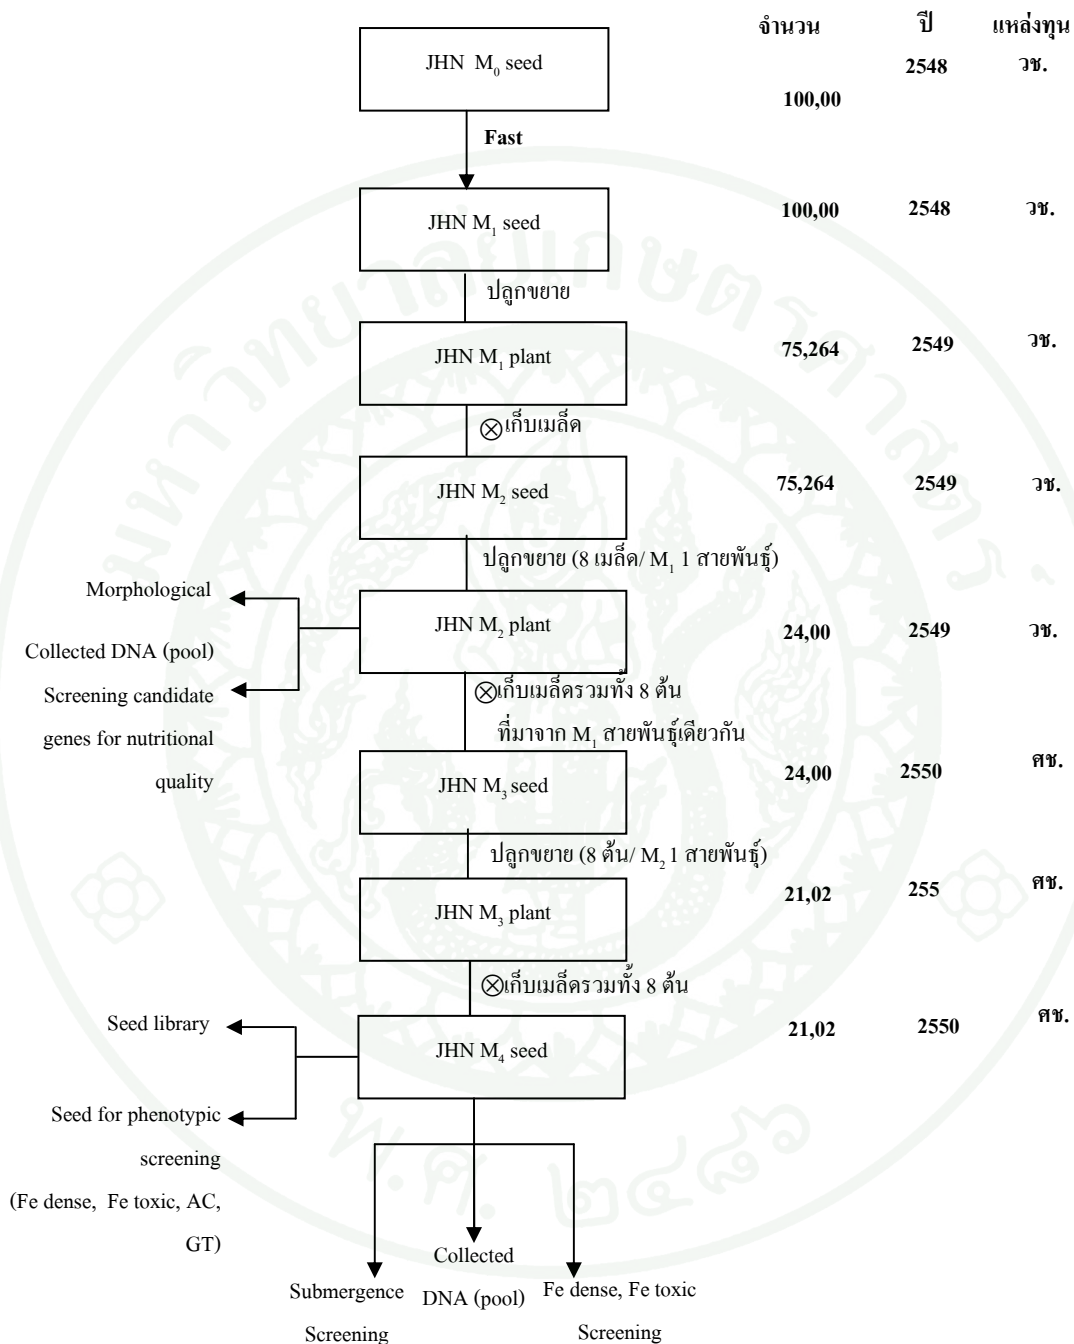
จำนวน ปี แหล่งทุน

JHN $M_0$ seed 2548 วช.

100,00

Fast

JHN $M_1$ seed 100,00 2548 วช.

ปลูกขยาย

JHN $M_1$ plant 75,264 2549 วช.

⊗เก็บเมล็ด

JHN $M_2$ seed 75,264 2549 วช.

ปลูกขยาย (8 เมล็ด/ $M_1$ 1 สายพันธุ์)

Morphological

Collected DNA (pool)

Screening candidate genes for nutritional quality

JHN $M_2$ plant 24,00 2549 วช.

⊗เก็บเมล็ดรวมทั้ง 8 ต้น ที่มาจาก $M_1$ สายพันธุ์เดียวกัน

JHN $M_3$ seed 24,00 2550 ศช.

ปลูกขยาย (8 ต้น/ $M_2$ 1 สายพันธุ์)

JHN $M_3$ plant 21,02 255 ศช.

⊗เก็บเมล็ดรวมทั้ง 8 ต้น

Seed library

JHN $M_4$ seed 21,02 2550 ศช.

Seed for phenotypic screening (Fe dense, Fe toxic, AC, GT)

Submergence Screening

Collected DNA (pool)

Fe dense, Fe toxic Screening